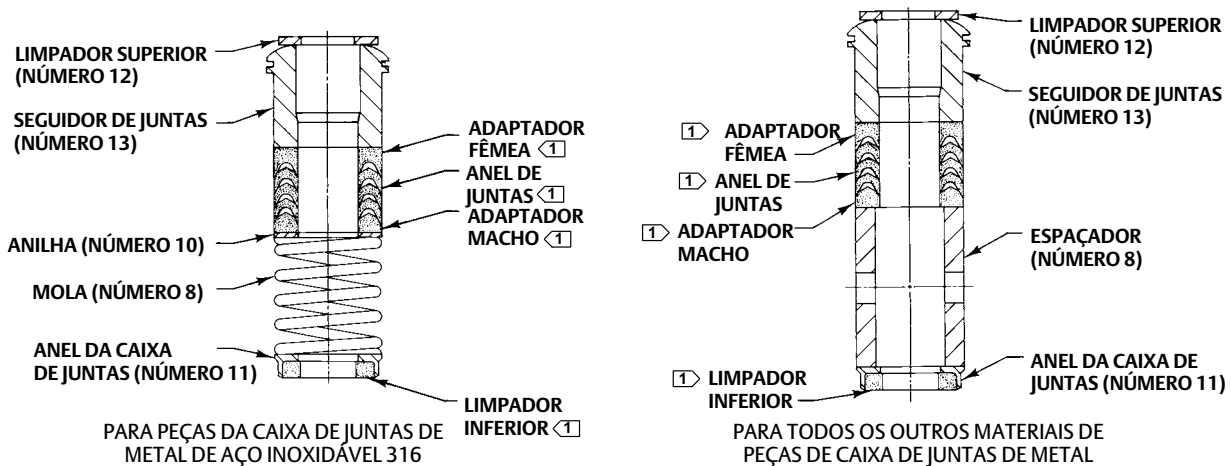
LIMPADOR SUPERIOR (NÚMERO 12)

SEGUIDOR DE JUNTAS (NÚMERO 13)

ADAPTADOR FÊMEA 1

ANEL DE JUNTAS 1

ADAPTADOR MACHO 1

ANILHA (NÚMERO 10)

MOLA (NÚMERO 8)

ANEL DA CAIXA DE JUNTAS (NÚMERO 11)

LIMPADOR INFERIOR 1

PARA PEÇAS DA CAIXA DE JUNTAS DE METAL DE AÇO INOXIDÁVEL 316

LIMPADOR SUPERIOR (NÚMERO 12)

SEGUIDOR DE JUNTAS (NÚMERO 13)

1 ADAPTADOR FÊMEA

1 ANEL DE JUNTAS

1 ADAPTADOR MACHO

ESPAÇADOR (NÚMERO 8)

ANEL DA CAIXA DE JUNTAS (NÚMERO 11)

1 LIMPADOR INFERIOR

PARA TODOS OS OUTROS MATERIAIS DE PEÇAS DE CAIXA DE JUNTAS DE METAL